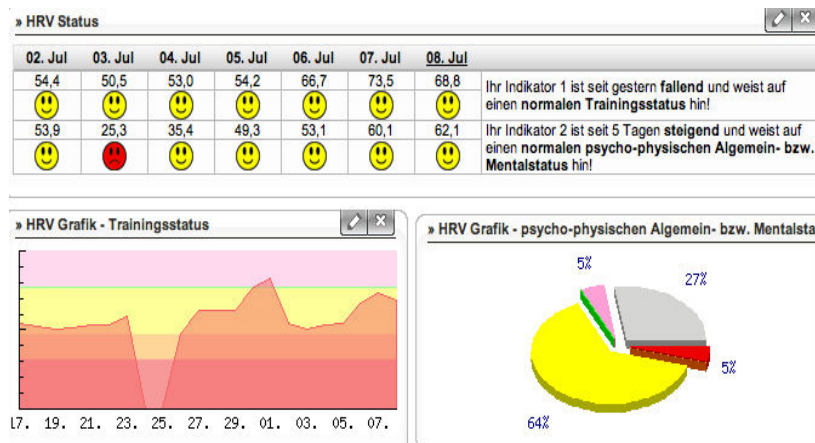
» HRV Status

| 02. Jul | 03. Jul | 04. Jul | 05. Jul | 06. Jul | 07. Jul | 08. Jul | |
|---|---|---|---|---|---|---|---|
| 54,4 | 50,5 | 53,0 | 54,2 | 66,7 | 73,5 | 68,8 | Ihr Indikator 1 ist seit gestern **fallend** und weist auf einen **normalen Trainingsstatus** hin! |
| 53,9 | 25,3 | 35,4 | 49,3 | 53,1 | 60,1 | 62,1 | Ihr Indikator 2 ist seit 5 Tagen **steigend** und weist auf einen **normalen psycho-physischen Algemein- bzw. Mentalstatus** hin! |

» HRV Grafik - Trainingsstatus

17. 19. 21. 23. 25. 27. 29. 01. 03. 05. 07.

» HRV Grafik - psycho-physischen Algemein- bzw. Mentalsta

5%
27%
5%
64%